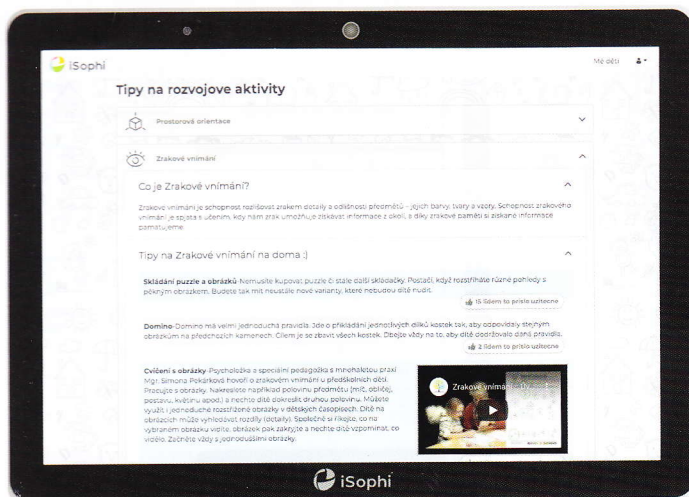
iSophi

Mé děti

Tipy na rozvojove aktivity

Prostorová orientace

Zrakové vnímání

Co je Zrakové vnímání?

Zrakové vnímání je schopnost rozlišovat zrakem detaily a odlišnosti předmětů - jejich barvy, tvary a vzory. Schopnost zrakového vnímání je spjata s učením, kdy nám zrak umožňuje získávat informace z okolí, a díky zrakové paměti si získané informace pamatujeme.

Tipy na Zrakové vnímání na doma :)

Skládání puzzle a obrázků Nemusíte kupovat puzzle či stále další skládačky. Postačí, když rozstříháte různé pohledy s pěkným obrázkem. Budete tak mít neustále nové varianty, které nebudou dítě nudit.

15 lidem to přišlo užitečné

Domino Domino má velmi jednoduchá pravidla. Jde o přikládání jednotlivých dílků kostek tak, aby odpovídaly stejným obrázkům na předchozích kamenech. Cílem je se zbavit všech kostek. Dbejte vždy na to, aby dítě dodržovalo daná pravidla.

2 lidem to přišlo užitečné

Cvičení s obrázky Psycholožka a speciální pedagožka s mnohaletou praxí Mgr. Simona Pekárková hovoří o zrakovém vnímání u předškolních dětí. Pracujte s obrázky. Nakreslete například polovinu předmětu (míč, obličej, postavu, květinu apod.) a nechte dítě dokreslit druhou polovinu. Můžete využít i jednoduché rozstříhané obrázky v dětských časopisech. Dítě na obrázcích může vyhledávat rozdíly (detaily). Společně si řekněte, co na vybraném obrázku vidíte, obrázek pak zakryjte a nechte dítě vzpomínat, co vidělo. Začněte vždy s jednoduššími obrázky.

Zrakové vnímání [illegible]

iSophi